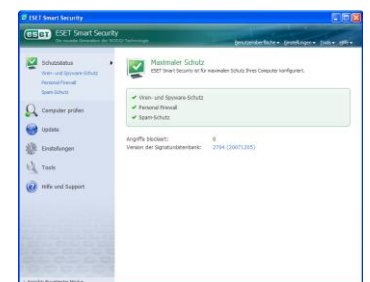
ESET Smart Security

eset ESET Smart Security
Die neueste Generation der NOD32-Technologie

Benutzeroberfläche ▾ Einstellungen ▾ Tools ▾ Hilfe ▾

Schutzstatus
Viren- und Spyware-Schutz
Personal Firewall
Spam-Schutz

Computer prüfen

Update

Einstellungen

Tools

Hilfe und Support

Maximaler Schutz
ESET Smart Security ist für maximalen Schutz Ihres Computers konfiguriert.

✔ Viren- und Spyware-Schutz
✔ Personal Firewall
✔ Spam-Schutz

Angriffe blockiert: 0
Version der Signaturdatenbank: 2704 (20071205)

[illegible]